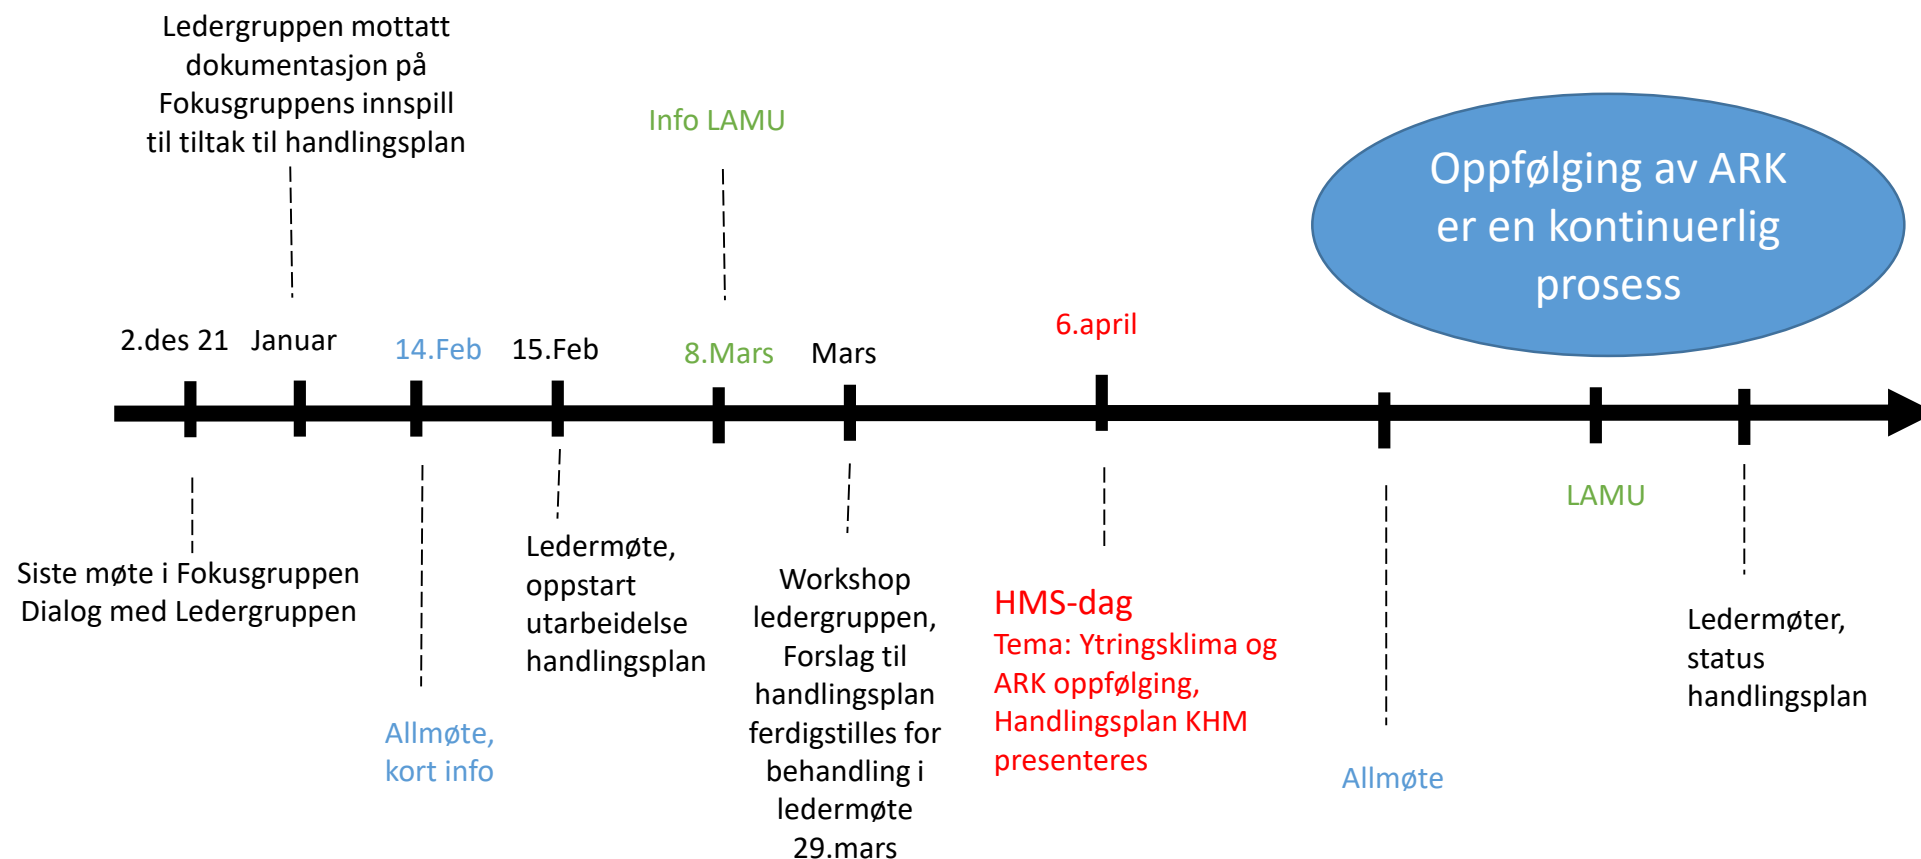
Ledergruppen mottatt dokumentasjon på Fokusgruppens innspill til tiltak til handlingsplan

Info LAMU

Oppfølging av ARK er en kontinuerlig prosess

2.des 21

Januar

14.Feb

15.Feb

8.Mars

Mars

6.april

Siste møte i Fokusgruppen
Dialog med Ledergruppen

Allmøte, kort info

Ledermøte, oppstart utarbeidelse handlingsplan

Workshop ledergruppen, Forslag til handlingsplan ferdigstilles for behandling i ledermøte 29.mars

HMS-dag
Tema: Ytringsklima og ARK oppfølging, Handlingsplan KHM presenteres

Allmøte

LAMU

Ledermøter, status handlingsplan